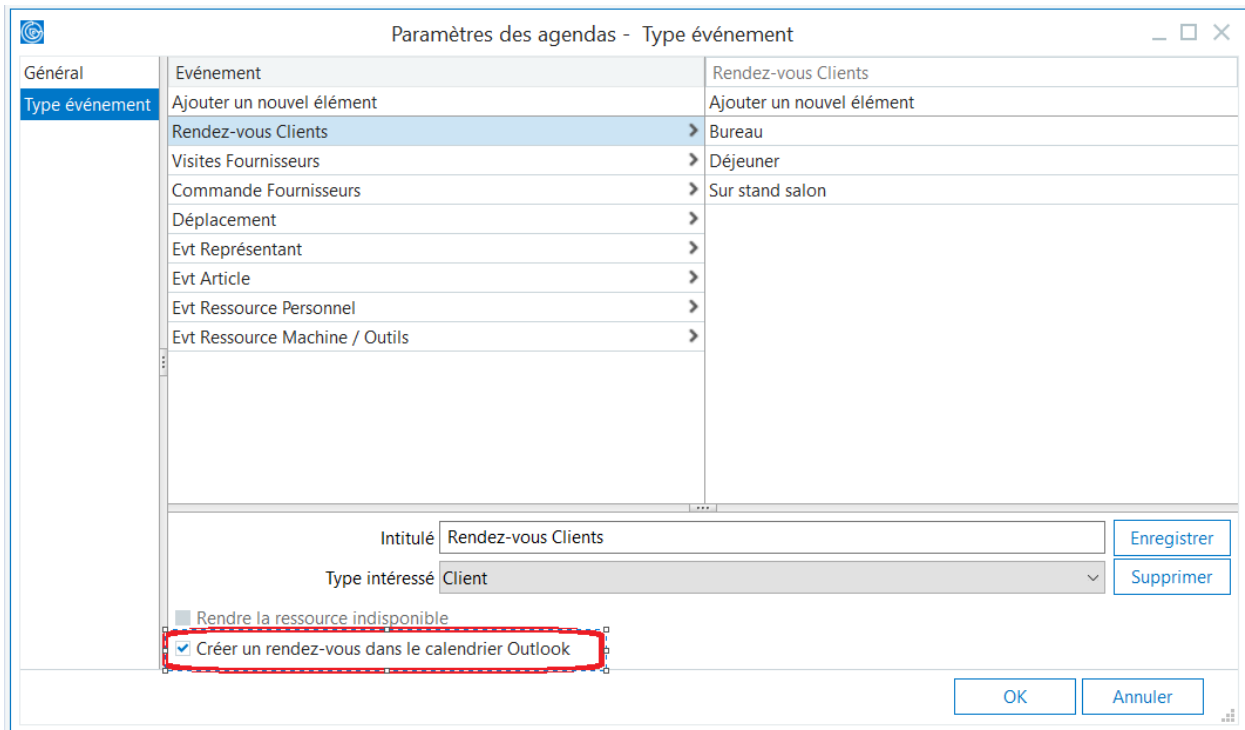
Paramètres des agendas - Type événement

Général
Type événement

| Evénement |
|---|
| Ajouter un nouvel élément |
| Rendez-vous Clients |
| Visites Fournisseurs |
| Commande Fournisseurs |
| Déplacement |
| Evt Représentant |
| Evt Article |
| Evt Ressource Personnel |
| Evt Ressource Machine / Outils |

| Rendez-vous Clients |
|---|
| Ajouter un nouvel élément |
| Bureau |
| Déjeuner |
| Sur stand salon |

Intitulé Rendez-vous Clients
Enregistrer
Type intéressé Client
Supprimer

Rendre la ressource indisponible
Créer un rendez-vous dans le calendrier Outlook

OK
Annuler